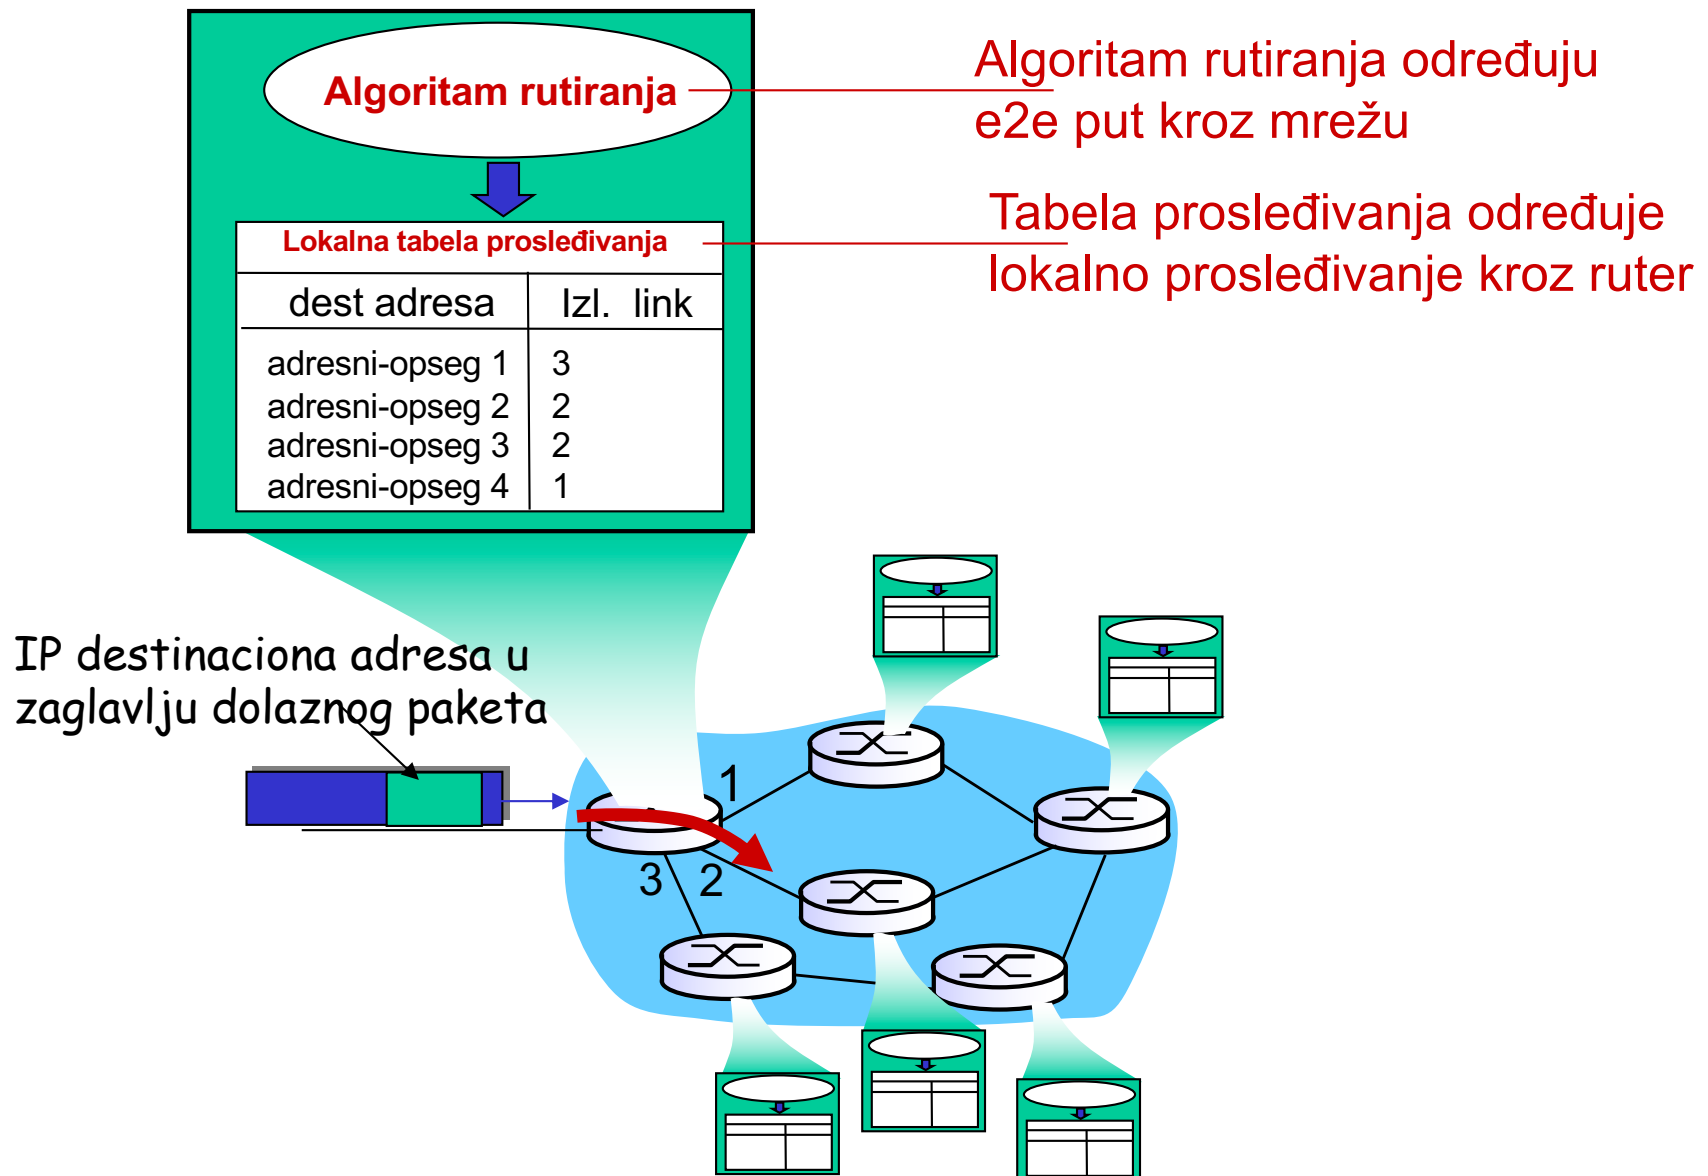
Algoritam rutiranja

Lokalna tabela prosleđivanja

| dest adresa | Izl. link |
|---|---|
| adresni-opseg 1 | 3 |
| adresni-opseg 2 | 2 |
| adresni-opseg 3 | 2 |
| adresni-opseg 4 | 1 |

Algoritam rutiranja određuju e2e put kroz mrežu

Tabela prosleđivanja određuje lokalno prosleđivanje kroz ruter

IP destinaciona adresa u zaglavlju dolaznog paketa

1

3 2